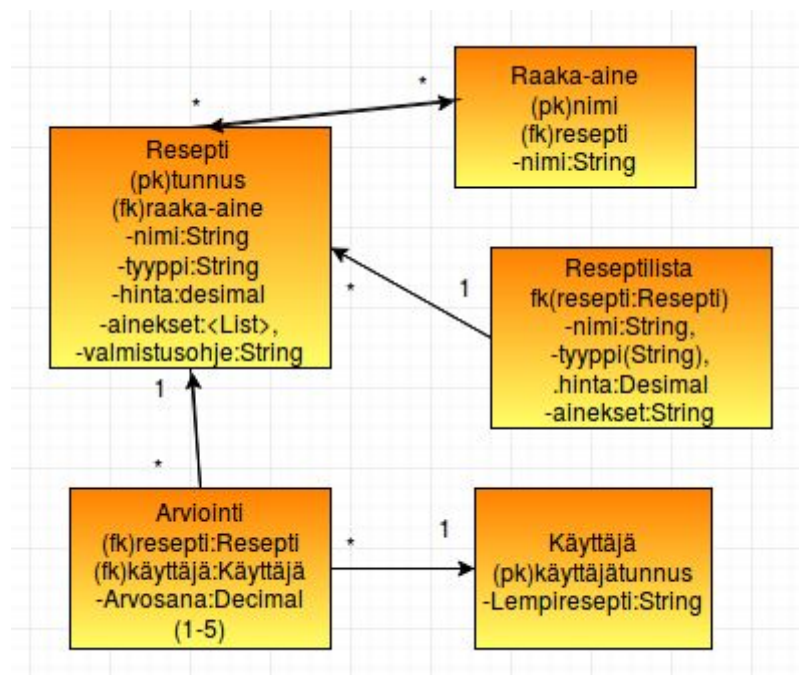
Raaka-aine
(pk)nimi
(fk)resepti
-nimi:String

*

*

Resepti
(pk)tunnus
(fk)raaka-aine
-nimi:String
-tyyppi:String
-hinta:desimal
-ainekset:<List>,
-valmistusohje:String

*

1

Reseptilista
fk(resepti:Resepti)
-nimi:String,
-tyyppi(String),
.hinta:Desimal
-ainekset:String

1

*

Arviointi
(fk)resepti:Resepti
(fk)käyttäjä:Käyttäjä
-Arvosana:Decimal
(1-5)

*

1

Käyttäjä
(pk)käyttäjätunnus
-Lempiresepti:String